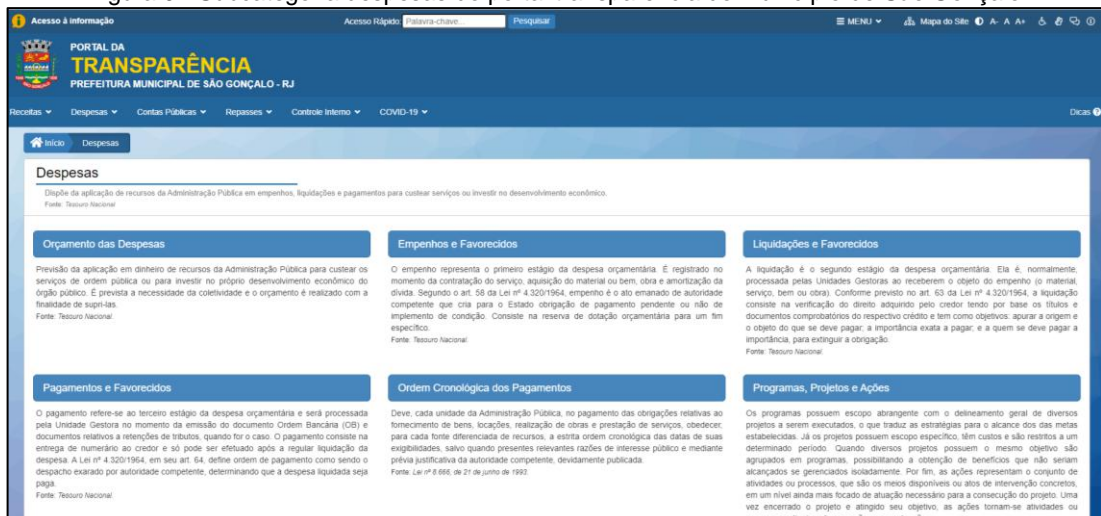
Acesso à informação

Acesso Rápido: Palavra-chave... Pesquisar

≡ MENU ▾ Mapa do Site A- A A+

PORTAL DA
TRANSPARÊNCIA
PREFEITURA MUNICIPAL DE SÃO GONÇALO - RJ

Receitas ▾ Despesas ▾ Contas Públicas ▾ Repasses ▾ Controle Interno ▾ COVID-19 ▾

Dicas

Início Despesas

Despesas

Dispõe da aplicação de recursos da Administração Pública em empenhos, liquidações e pagamentos para custear serviços ou investir no desenvolvimento econômico.
Fonte: Tesouro Nacional

Orçamento das Despesas

Previsão da aplicação em dinheiro de recursos da Administração Pública para custear os serviços de ordem pública ou para investir no próprio desenvolvimento econômico do órgão público. É prevista a necessidade da coletividade e o orçamento é realizado com a finalidade de supri-las.
Fonte: Tesouro Nacional.

Empenhos e Favorecidos

O empenho representa o primeiro estágio da despesa orçamentária. É registrado no momento da contratação do serviço, aquisição do material ou bem, obra e amortização da dívida. Segundo o art. 58 da Lei nº 4.320/1964, empenho é o ato emanado de autoridade competente que cria para o Estado obrigação de pagamento pendente ou não de implemento de condição. Consiste na reserva de dotação orçamentária para um fim específico.
Fonte: Tesouro Nacional

Liquidações e Favorecidos

A liquidação é o segundo estágio da despesa orçamentária. Ela é, normalmente, processada pelas Unidades Gestoras ao receberem o objeto do empenho (o material, serviço, bem ou obra). Conforme previsto no art. 63 da Lei nº 4.320/1964, a liquidação consiste na verificação do direito adquirido pelo credor tendo por base os títulos e documentos comprobatórios do respectivo crédito e tem como objetivos: apurar a origem e o objeto do que se deve pagar; a importância exata a pagar; e a quem se deve pagar a importância, para extinguir a obrigação.
Fonte: Tesouro Nacional

Pagamentos e Favorecidos

O pagamento refere-se ao terceiro estágio da despesa orçamentária e será processada pela Unidade Gestora no momento da emissão do documento Ordem Bancária (OB) e documentos relativos a retenções de tributos, quando for o caso. O pagamento consiste na entrega de numerário ao credor e só pode ser efetuado após a regular liquidação da despesa. A Lei nº 4.320/1964, em seu art. 64, define ordem de pagamento como sendo o despacho exarado por autoridade competente, determinando que a despesa liquidada seja paga.
Fonte: Tesouro Nacional

Ordem Cronológica dos Pagamentos

Deve, cada unidade da Administração Pública, no pagamento das obrigações relativas ao fornecimento de bens, locações, realização de obras e prestação de serviços, obedecer, para cada fonte diferenciada de recursos, a estrita ordem cronológica das datas de suas exigibilidades, salvo quando presentes relevantes razões de interesse público e mediante prévia justificativa da autoridade competente, devidamente publicada.
Fonte: Lei nº 8.666, de 21 de junho de 1993.

Programas, Projetos e Ações

Os programas possuem escopo abrangente com o delineamento geral de diversos projetos a serem executados, o que traduz as estratégias para o alcance dos das metas estabelecidas. Já os projetos possuem escopo específico, têm custos e são restritos a um determinado período. Quando diversos projetos possuem o mesmo objetivo são agrupados em programas, possibilitando a obtenção de benefícios que não seriam alcançados se gerenciados isoladamente. Por fim, as ações representam o conjunto de atividades ou processos, que são os meios disponíveis ou atos de intervenção concretos, em um nível ainda mais focado de atuação necessário para a consecução do projeto. Uma vez encerrado o projeto e atingido seu objetivo, as ações tornam-se atividades ou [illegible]